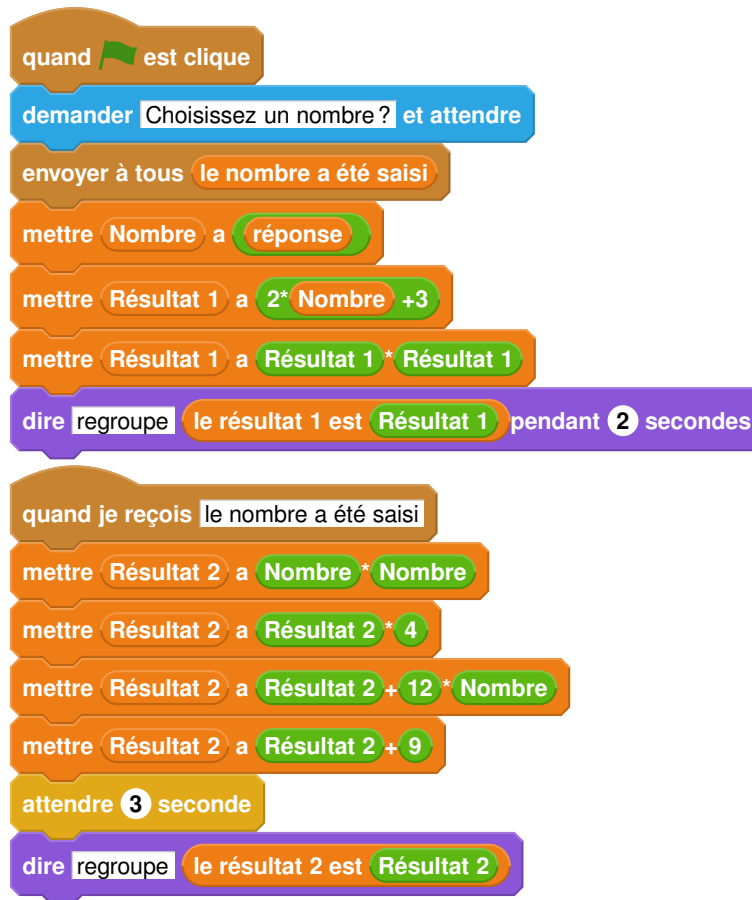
quand [flag] est clique
demander Choisissez un nombre ? et attendre
envoyer à tous le nombre a été saisi
mettre Nombre a réponse
mettre Résultat 1 a 2* Nombre +3
mettre Résultat 1 a Résultat 1 * Résultat 1
dire regroupe le résultat 1 est Résultat 1 pendant 2 secondes

quand je reçois le nombre a été saisi
mettre Résultat 2 a Nombre * Nombre
mettre Résultat 2 a Résultat 2 * 4
mettre Résultat 2 a Résultat 2 + 12 * Nombre
mettre Résultat 2 a Résultat 2 + 9
attendre 3 seconde
dire regroupe le résultat 2 est Résultat 2